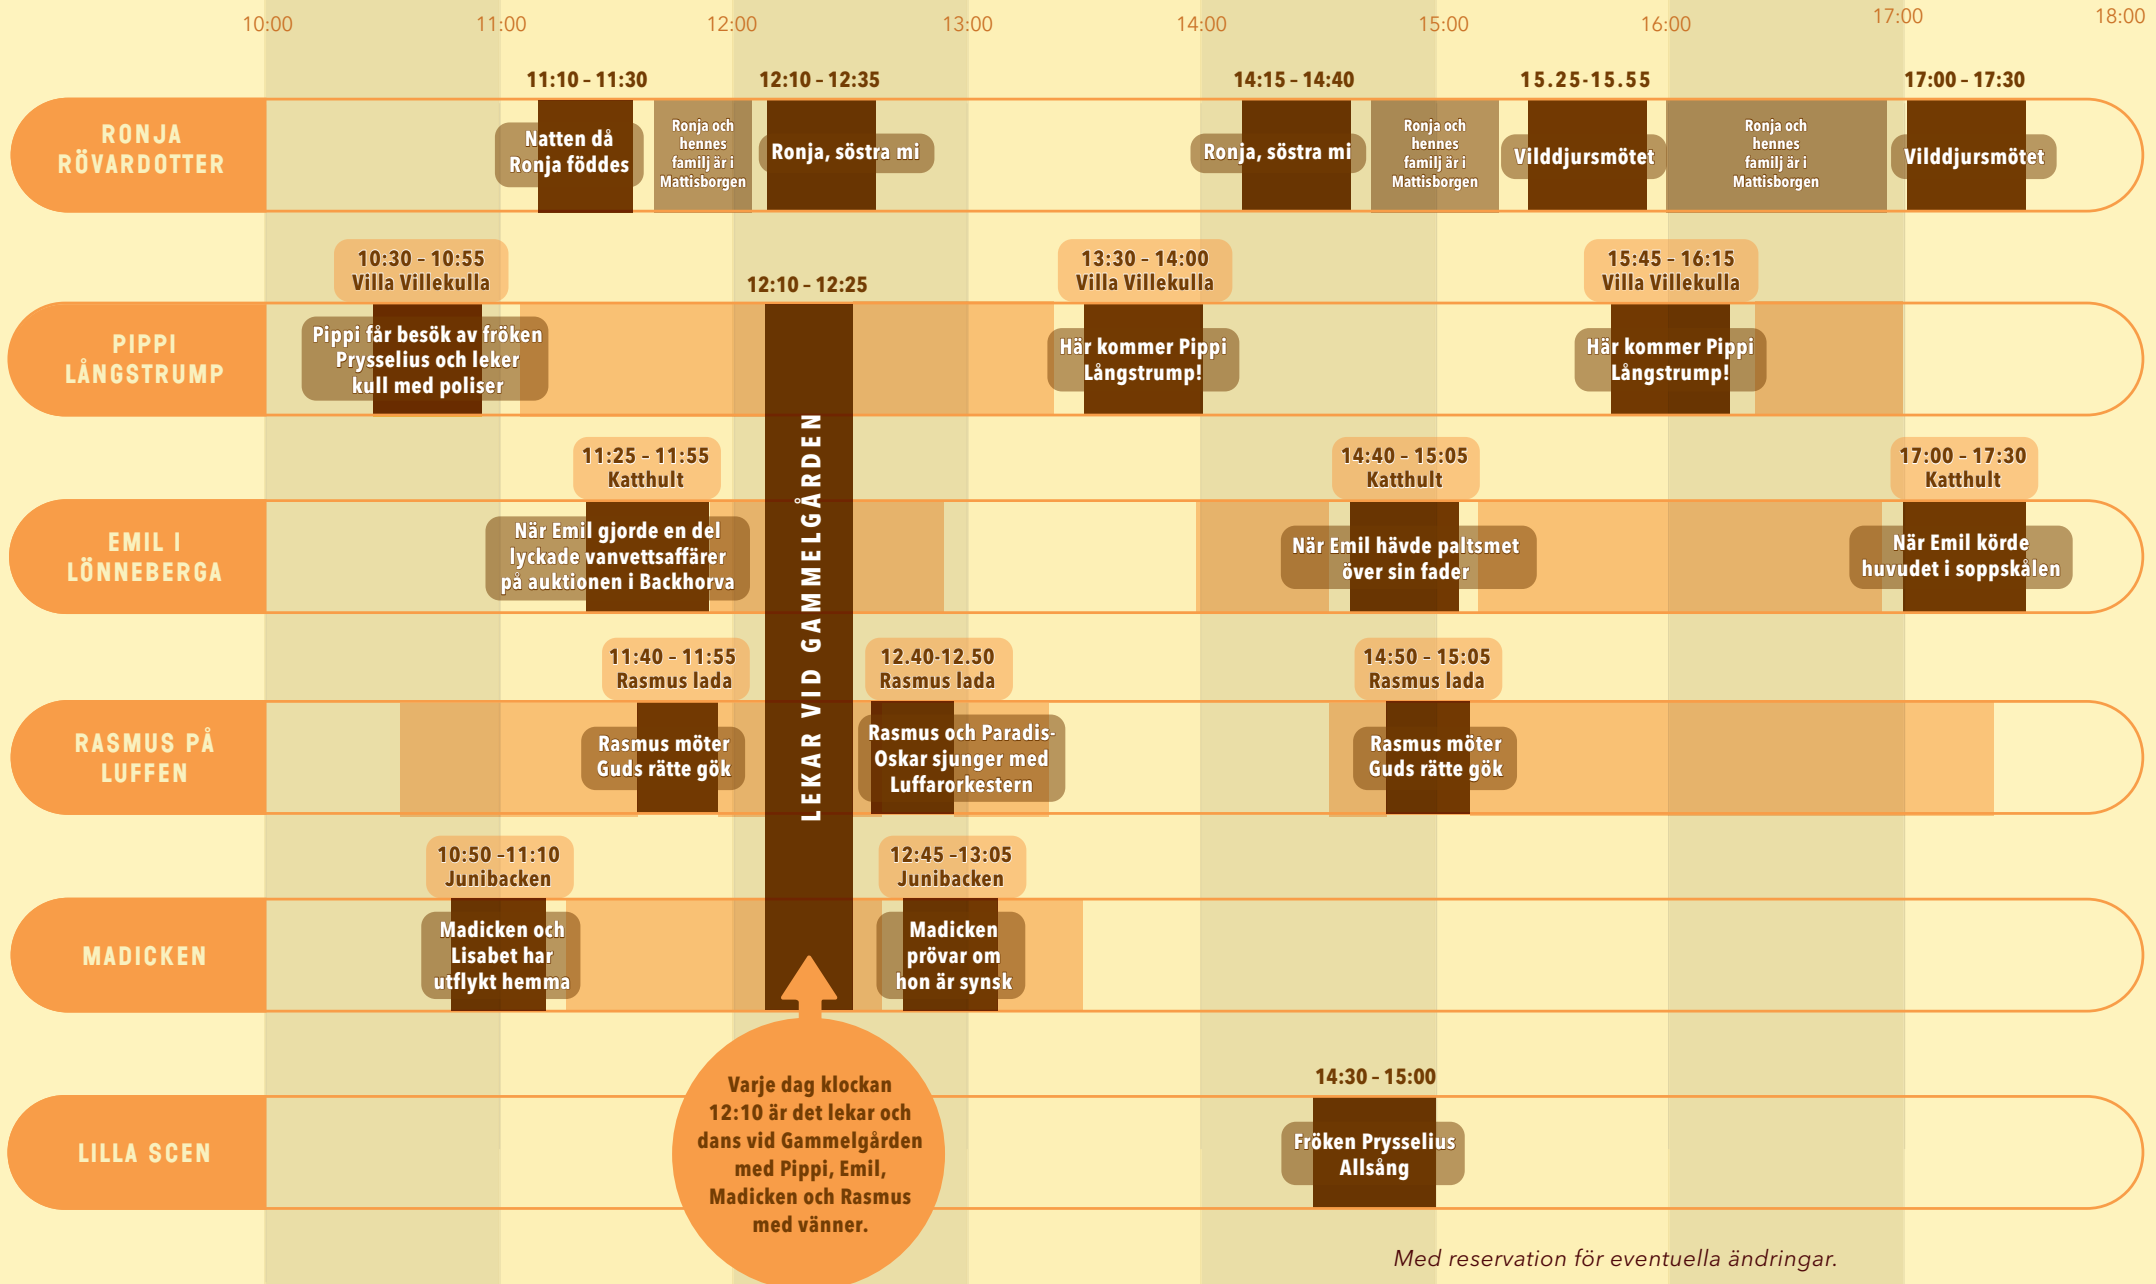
10:00 11:00 12:00 13:00 14:00 15:00 16:00 17:00 18:00

RONJA RÖVARDOTTER

11:10 - 11:30
Natten då Ronja föddes

Ronja och hennes familj är i Mattisborgen

12:10 - 12:35
Ronja, söstra mi

14:15 - 14:40
Ronja, söstra mi

Ronja och hennes familj är i Mattisborgen

15.25-15.55
Vilddjursmötet

Ronja och hennes familj är i Mattisborgen

17:00 - 17:30
Vilddjursmötet

PIPPI LÅNGSTRUMP

10:30 - 10:55
Villa Villekulla
Pippi får besök av fröken Prysselius och leker kull med poliser

12:10 - 12:25

13:30 - 14:00
Villa Villekulla
Här kommer Pippi Långstrump!

15:45 - 16:15
Villa Villekulla
Här kommer Pippi Långstrump!

EMIL I LÖNNEBERGA

11:25 - 11:55
Katthult
När Emil gjorde en del lyckade vanvettsaffärer på auktionen i Backhorva

14:40 - 15:05
Katthult
När Emil hävde paltsmet över sin fader

17:00 - 17:30
Katthult
När Emil körde huvudet i soppskålen

LEKAR VID GAMMELGÅRDEN

RASMUS PÅ LUFFEN

11:40 - 11:55
Rasmus lada
Rasmus möter Guds rätte gök

12.40-12.50
Rasmus lada
Rasmus och Paradis-Oskar sjunger med Luffarorkestern

14:50 - 15:05
Rasmus lada
Rasmus möter Guds rätte gök

MADICKEN

10:50 -11:10
Junibacken
Madicken och Lisabet har utflykt hemma

12:45 -13:05
Junibacken
Madicken prövar om hon är synsk

LILLA SCEN

Varje dag klockan 12:10 är det lekar och dans vid Gammelgården med Pippi, Emil, Madicken och Rasmus med vänner.

14:30 - 15:00
Fröken Prysselius Allsång

Med reservation för eventuella ändringar.